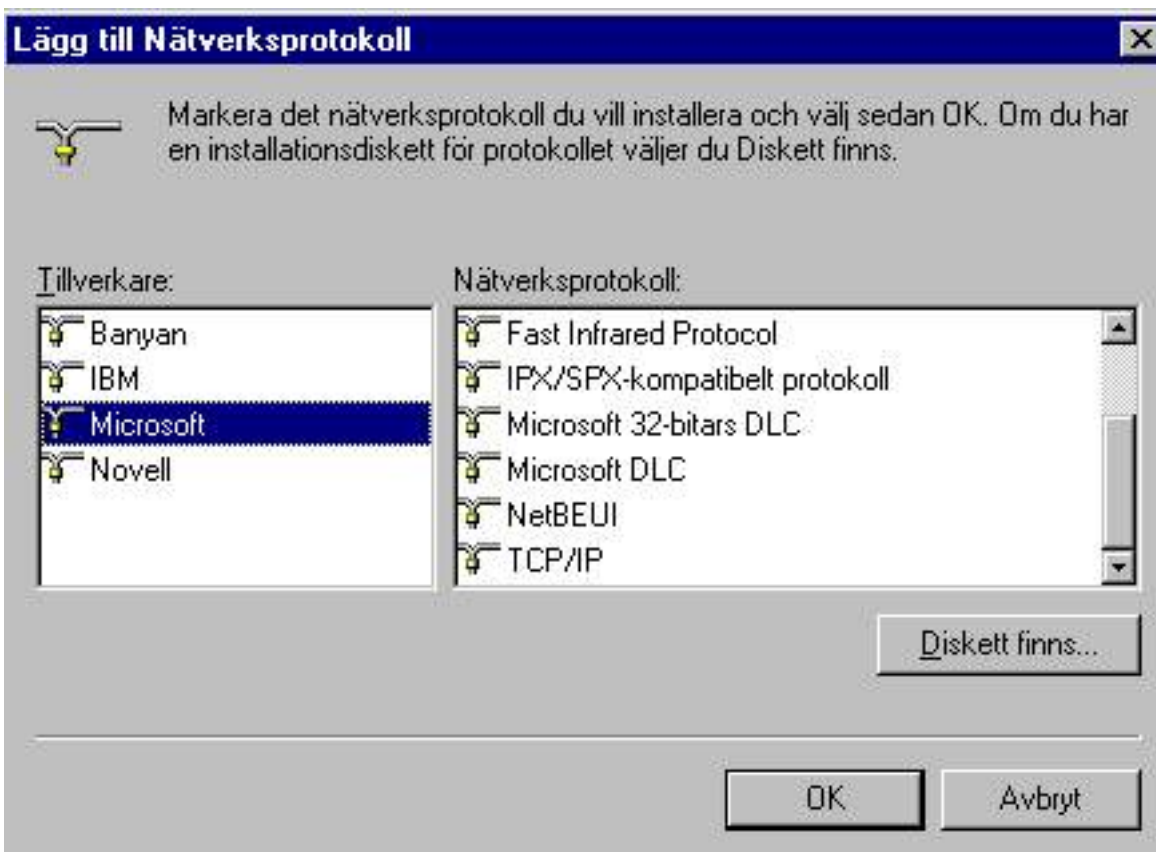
Lägg till Nätverksprotokoll

Markera det nätverksprotokoll du vill installera och välj sedan OK. Om du har en installationsdiskett för protokollet väljer du Diskett finns.

Tillverkare:

Banyan
IBM
Microsoft
Novell

Nätverksprotokoll:

Fast Infrared Protocol
IPX/SPX-kompatibelt protokoll
Microsoft 32-bitars DLC
Microsoft DLC
NetBEUI
TCP/IP

Diskett finns...

OK

Avbryt